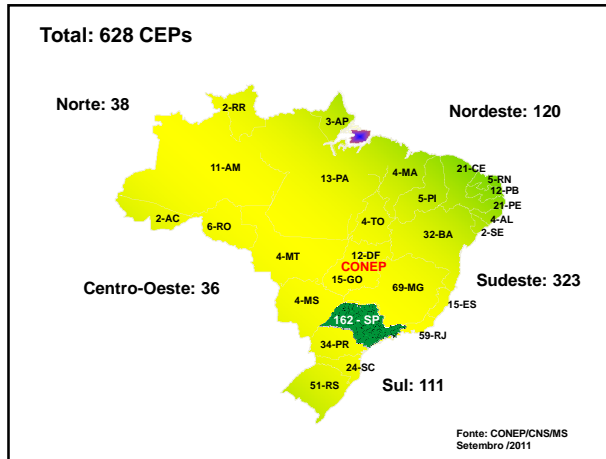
Total: 628 CEPs

Norte: 38

Nordeste: 120

2-RR

3-AP

11-AM

13-PA

4-MA

21-CE

5-RN

12-PB

21-PE

4-AL

2-SE

5-PI

2-AC

6-RO

4-TO

32-BA

4-MT

12-DF

CONEP

15-GO

Sudeste: 323

Centro-Oeste: 36

69-MG

4-MS

15-ES

162 - SP

59-RJ

34-PR

24-SC

51-RS

Sul: 111

Fonte: CONEP/CNS/MS
Setembro /2011